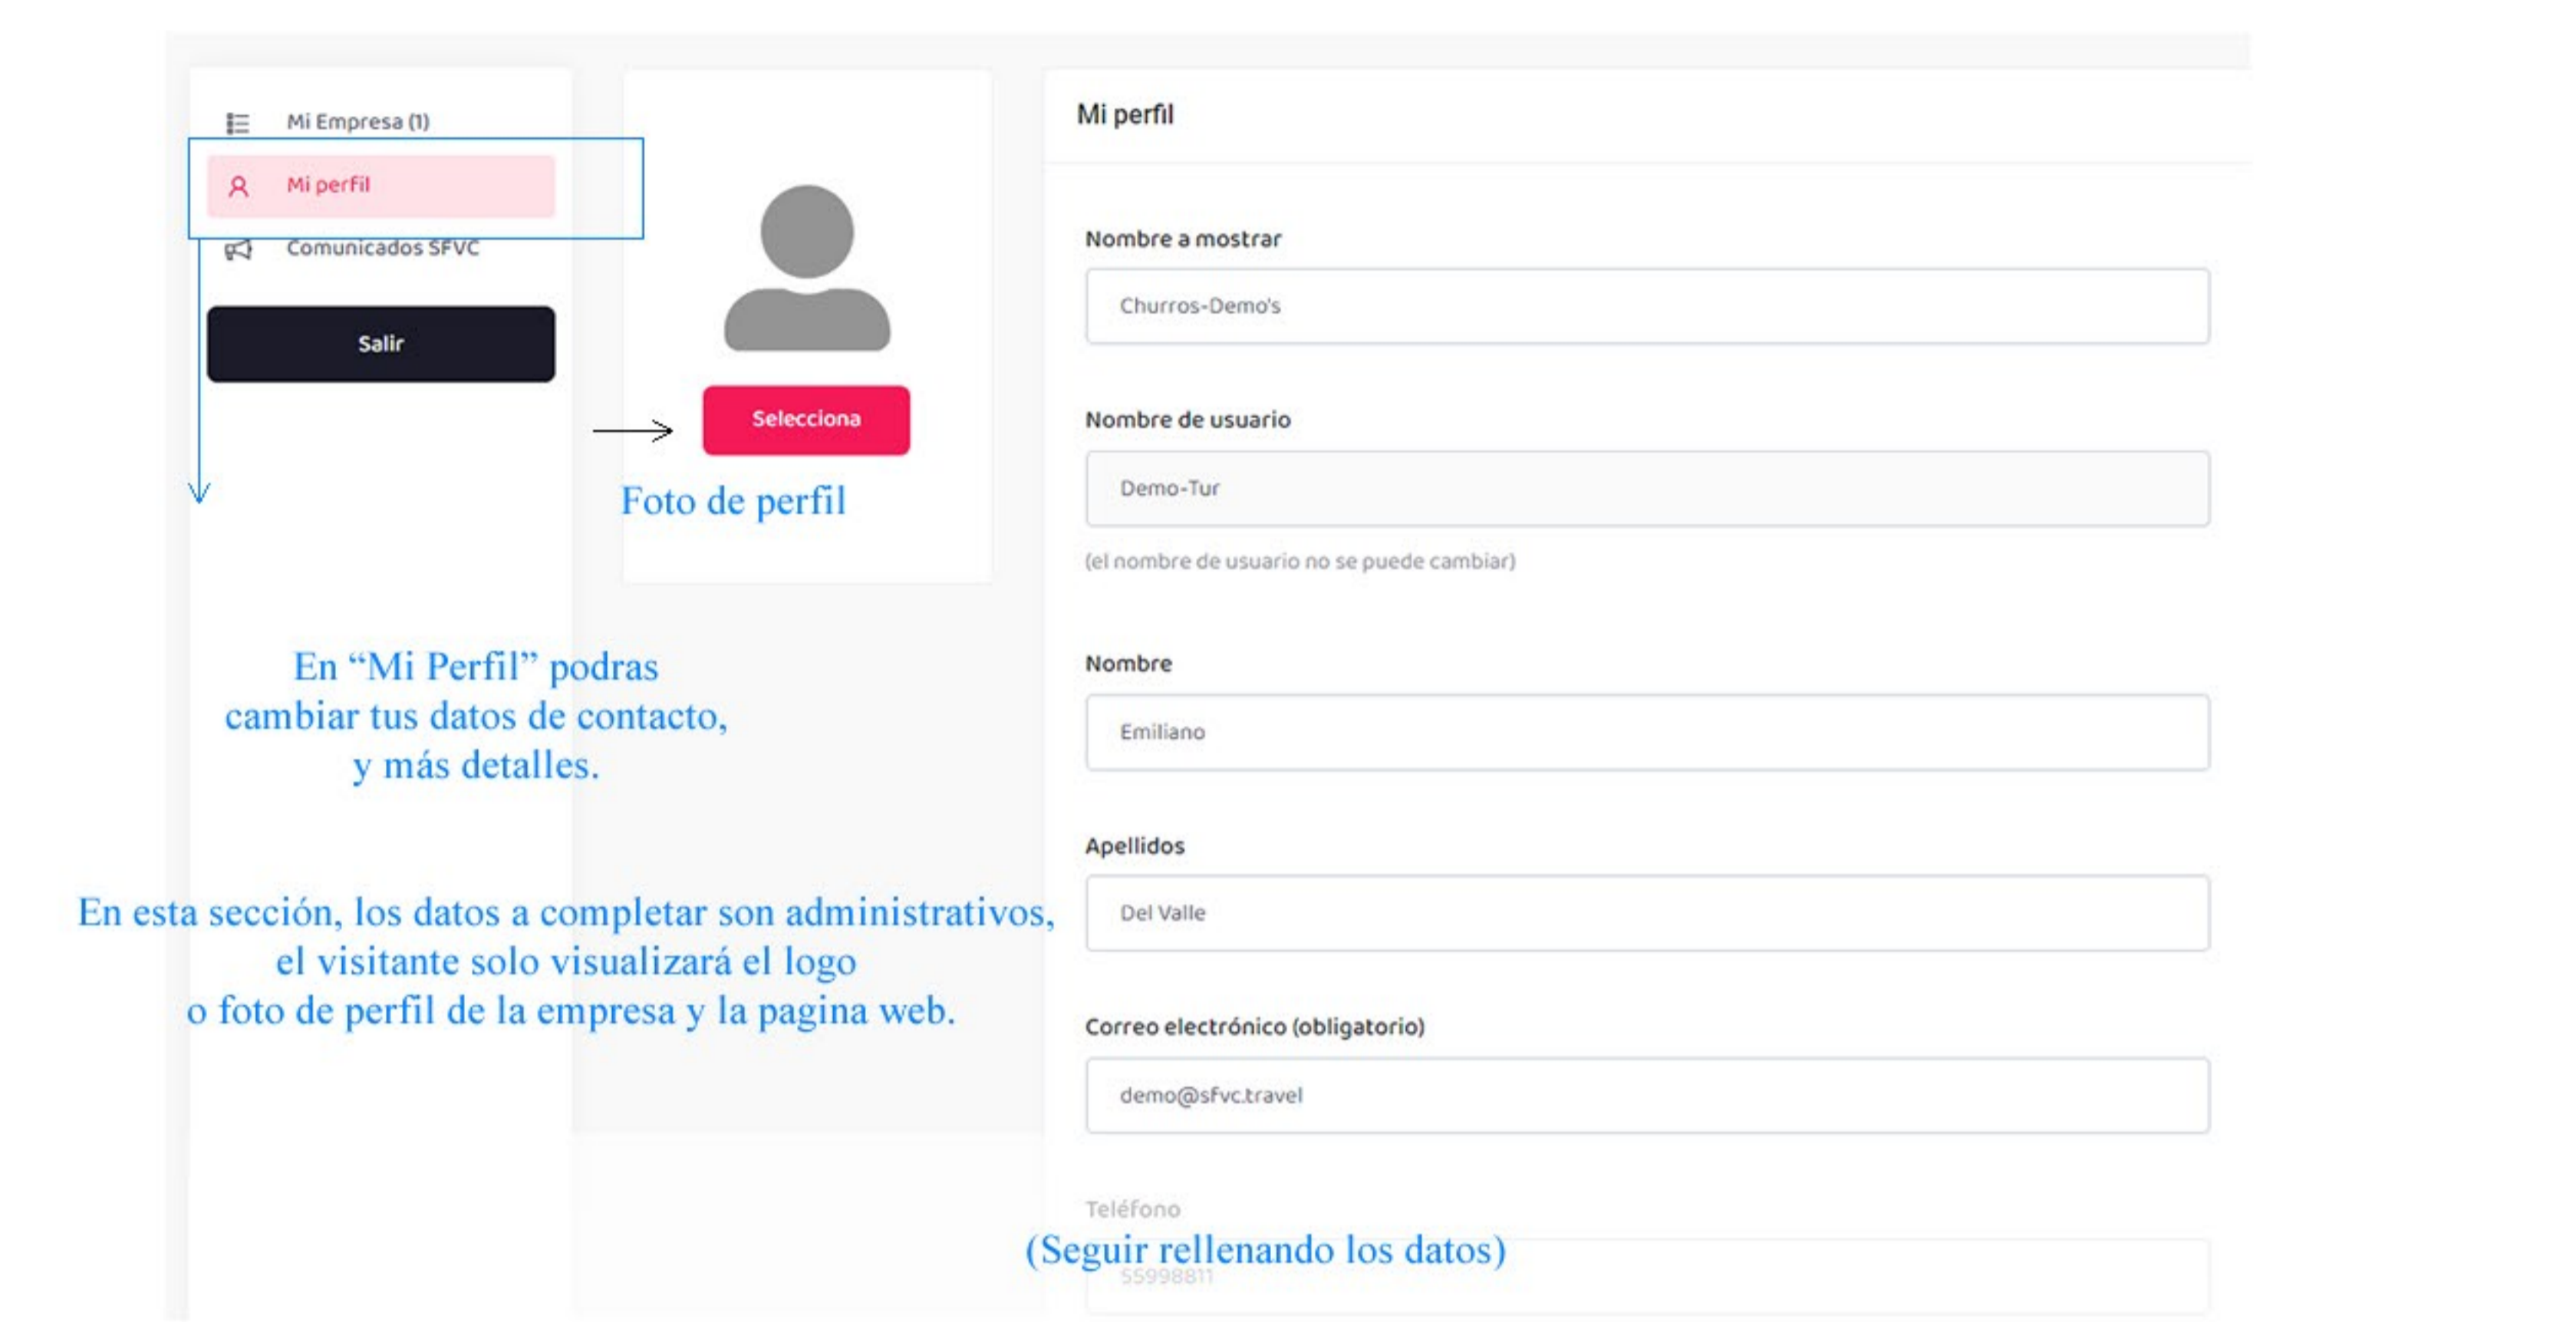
Mi Empresa (1)

Mi perfil

Comunicados SFVC

Salir

Selecciona

Foto de perfil

En “Mi Perfil” podras cambiar tus datos de contacto, y más detalles.

En esta sección, los datos a completar son administrativos, el visitante solo visualizará el logo o foto de perfil de la empresa y la pagina web.

Mi perfil

Nombre a mostrar

Churros-Demo's

Nombre de usuario

Demo-Tur

(el nombre de usuario no se puede cambiar)

Nombre

Emiliano

Apellidos

Del Valle

Correo electrónico (obligatorio)

demo@sfvc.travel

Teléfono

(Seguir rellenando los datos)

55998811